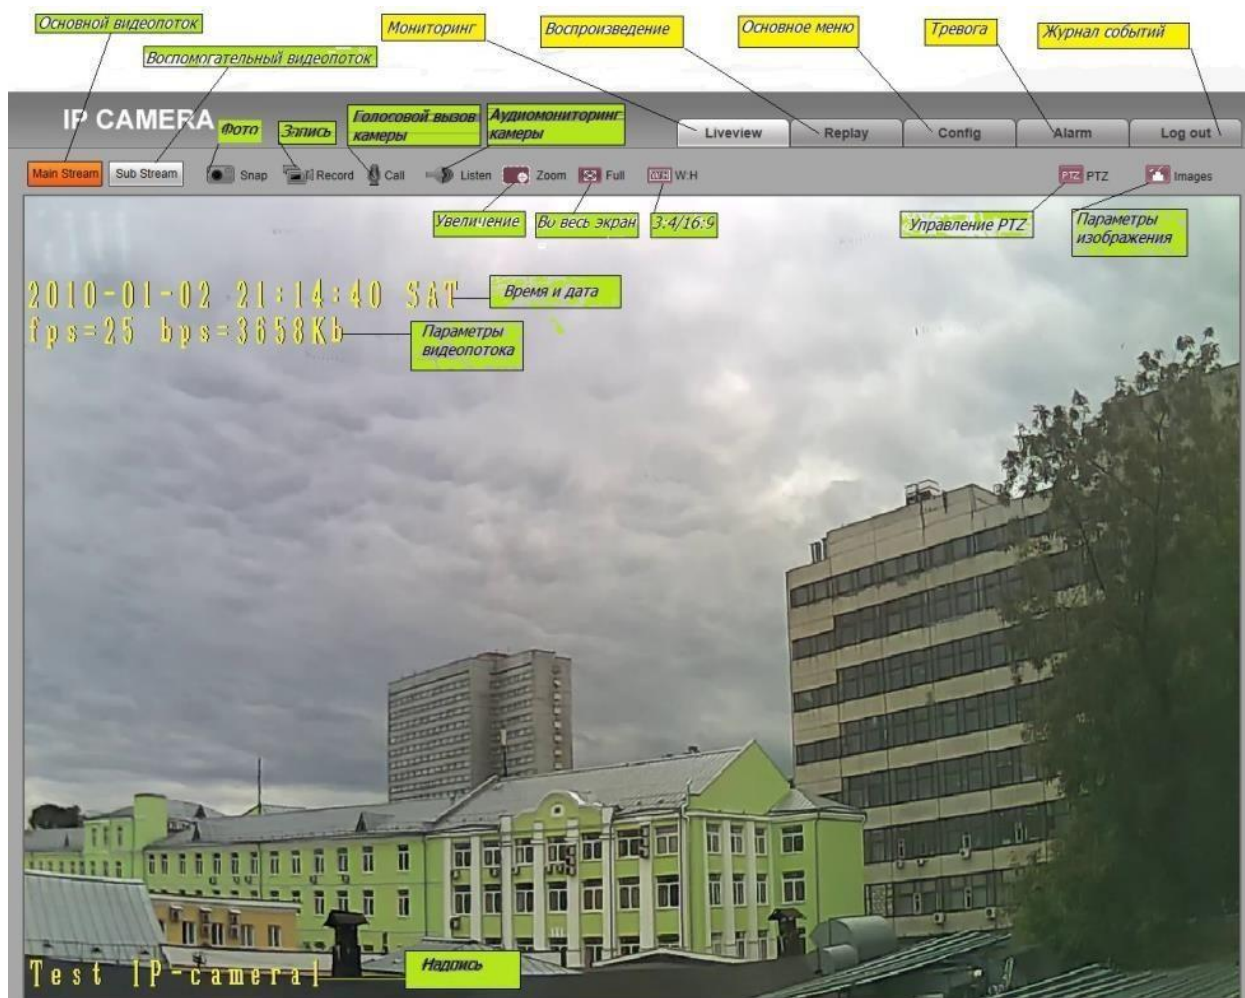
Основной видеопоток

Воспомогательный видеопоток

Мониторинг

Воспроизведение

Основное меню

Тревога

Журнал событий

IP CAMERA

Фото

Запись

Голосовой вызов камеры

Аудиомониторинг камеры

Liveview

Replay

Config

Alarm

Log out

Main Stream

Sub Stream

Snap

Record

Call

Listen

Zoom

Full

W:H

PTZ

Images

Увеличение

Во весь экран

3:4/16:9

Управление PTZ

Параметры изображения

2010-01-02 21:14:40 SAT

Время и дата

fps=25 bps=3658Kb

Параметры видеопотока

Test IP-camera

Надпись